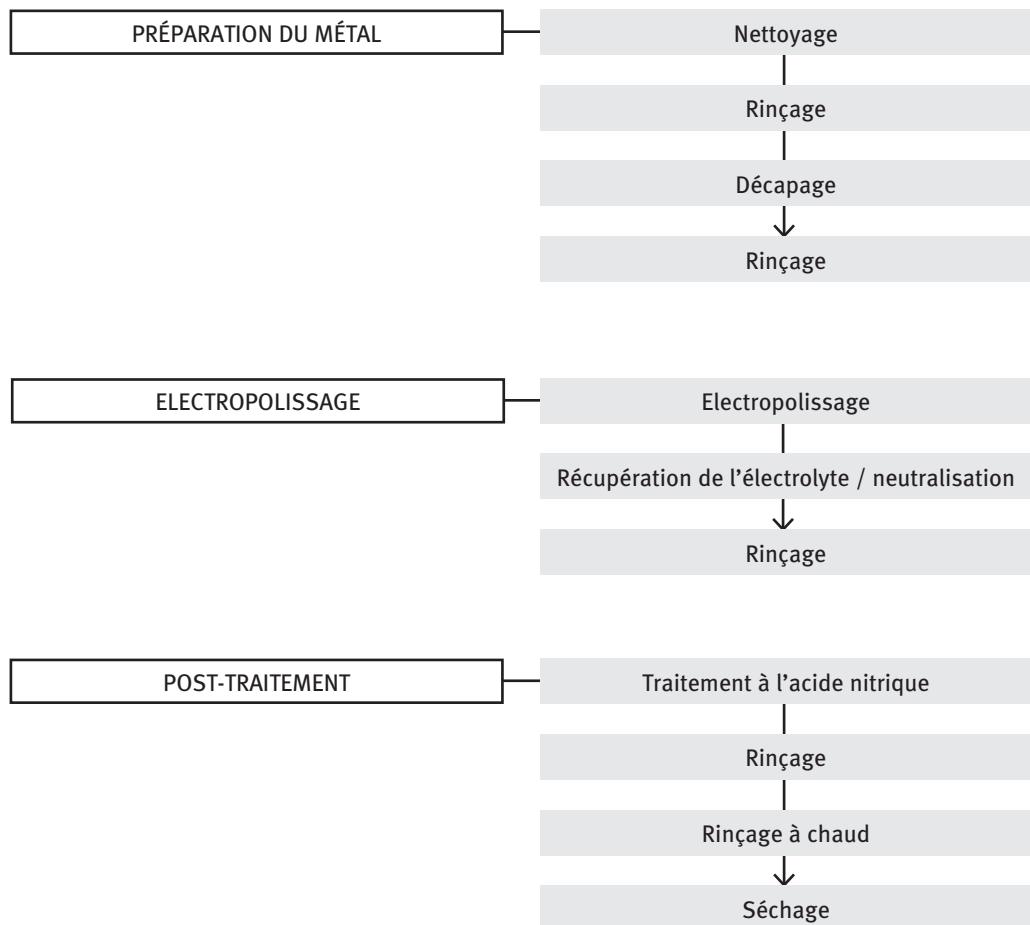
PRÉPARATION DU MÉTAL

Nettoyage

Rinçage

Décapage

Rinçage

ELECTROPOLISSAGE

Electropolissage

Récupération de l'électrolyte / neutralisation

Rinçage

POST-TRAITEMENT

Traitement à l'acide nitrique

Rinçage

Rinçage à chaud

Séchage